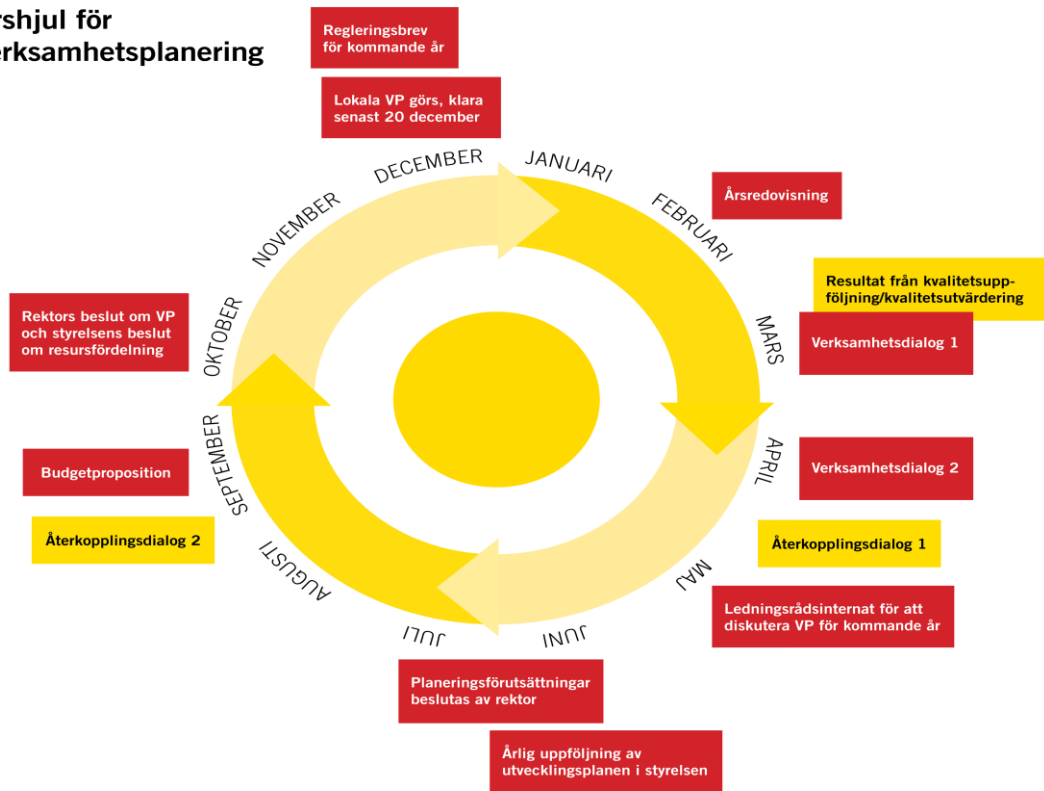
rshjul för
rksamhetsplanering

Regleringsbrev för kommande år

Lokala VP görs, klara senast 20 december

DECEMBER

JANUARI

Årsredovisning

FEBRUARI

NOVEMBER

Resultat från kvalitetsuppföljning/kvalitetsutvärdering

Rektors beslut om VP och styrelsens beslut om resursfördelning

OKTOBER

MARS

Verksamhetsdialog 1

APRIL

Verksamhetsdialog 2

Budgetproposition

SEPTEMBER

Återkopplingsdialog 2

Återkopplingsdialog 1

AUGUSTI

MAJ

Ledningsrådsinternat för att diskutera VP för kommande år

JULI

JUNI

Planeringsförutsättningar beslutas av rektor

Årlig uppföljning av utvecklingsplanen i styrelsen